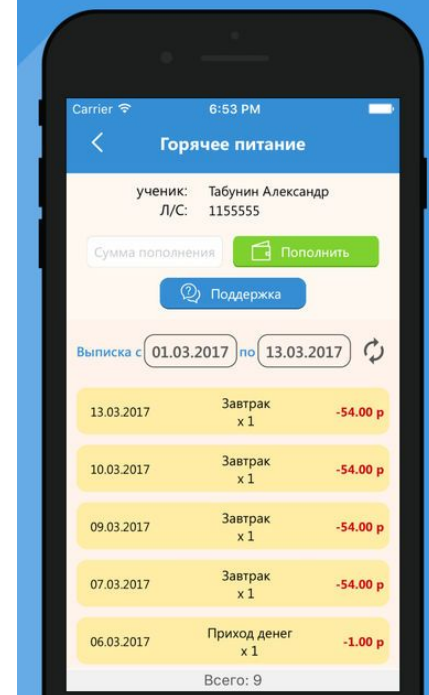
Carrier 6:53 PM

Горячее питание

ученик: Табунин Александр
Л/С: 1155555

Сумма пополнения Пополнить

Поддержка

Выписка с 01.03.2017 по 13.03.2017

13.03.2017 Завтрак x 1 -54.00 р

10.03.2017 Завтрак x 1 -54.00 р

09.03.2017 Завтрак x 1 -54.00 р

07.03.2017 Завтрак x 1 -54.00 р

06.03.2017 Приход денег x 1 -1.00 р

Всего: 9